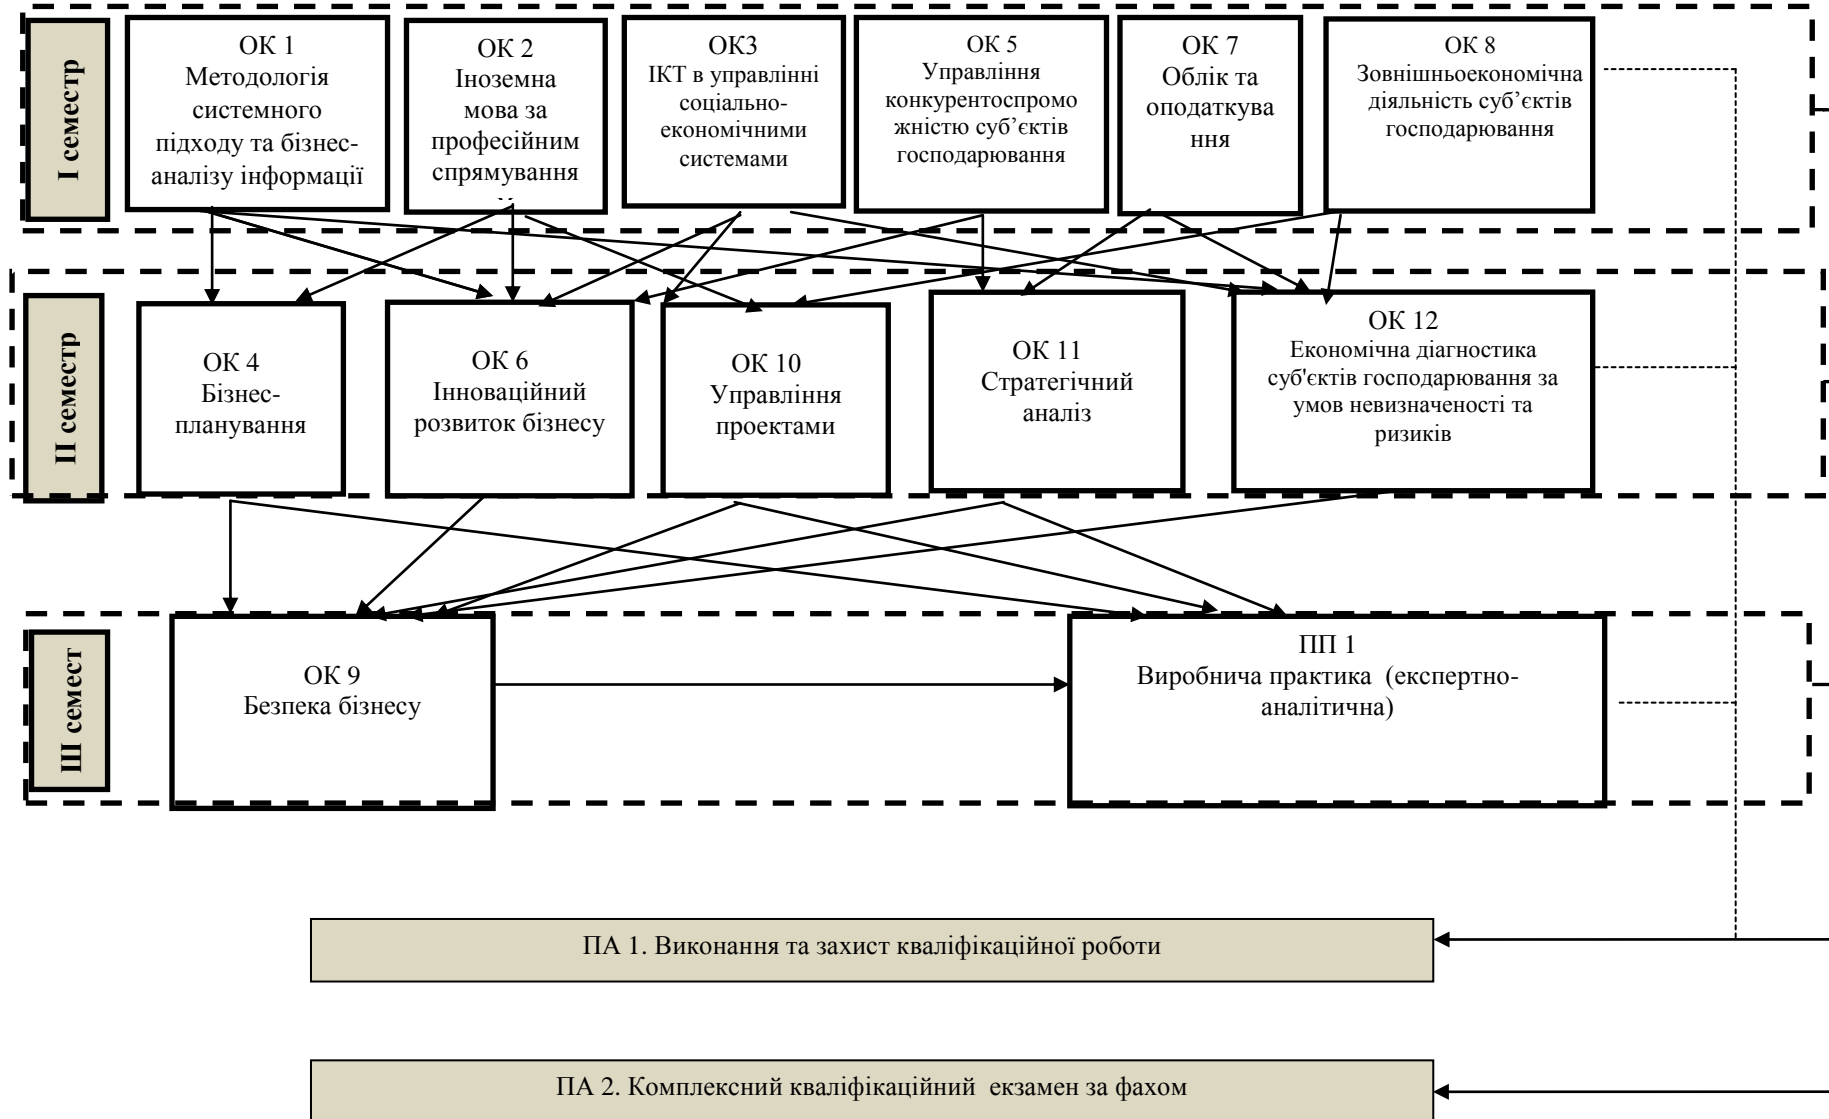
I семестр

ОК 1
Методологія системного підходу та бізнес-аналізу інформації

ОК 2
Іноземна мова за професійним спрямування

ОК3
ІКТ в управлінні соціально-економічними системами

ОК 5
Управління конкурентоспроможністю суб'єктів господарювання

ОК 7
Облік та оподаткування

ОК 8
Зовнішньоекономічна діяльність суб'єктів господарювання

II семестр

ОК 4
Бізнес-планування

ОК 6
Інноваційний розвиток бізнесу

ОК 10
Управління проектами

ОК 11
Стратегічний аналіз

ОК 12
Економічна діагностика суб'єктів господарювання за умов невизначеності та ризиків

III семест

ОК 9
Безпека бізнесу

ПП 1
Виробнича практика (експертно-аналітична)

ПА 1. Виконання та захист кваліфікаційної роботи

ПА 2. Комплексний кваліфікаційний екзамен за фахом